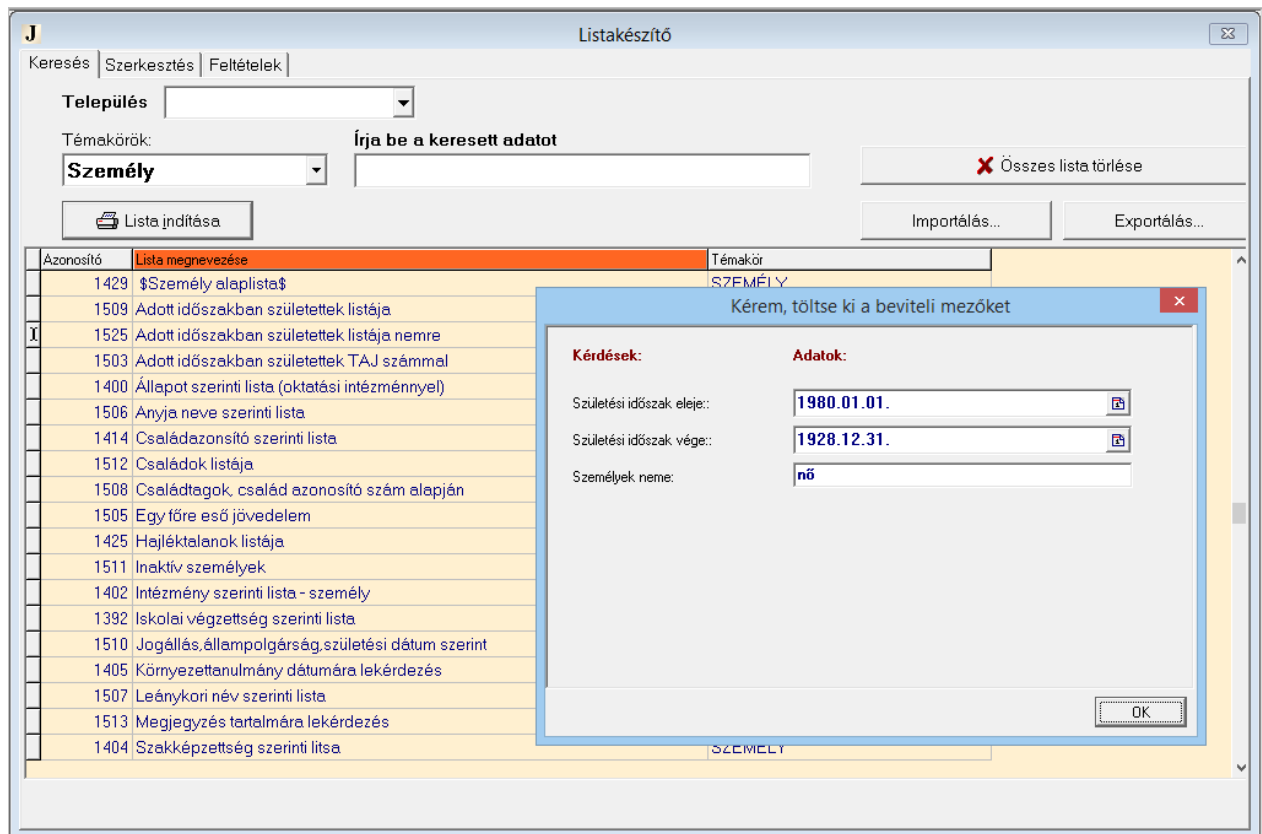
J
Listakészítő

Keresés | Szerkesztés | Feltételek

Település

Témakörök:
Személy

Írja be a keresett adatot

Összes lista törlése

Lista indítása

Importálás...

Exportálás...

| Azonosító | Lista megnevezése | Témakör |
|---|---|---|
| 1429 | $Személy alaplista$ | SZEMÉLY |
| 1509 | Adott időszakban születettek listája | |
| 1525 | Adott időszakban születettek listája nemre | |
| 1503 | Adott időszakban születettek TAJ számmal | |
| 1400 | Állapot szerinti lista (oktatási intézménnyel) | |
| 1506 | Anyja neve szerinti lista | |
| 1414 | Családazonosító szerinti lista | |
| 1512 | Családok listája | |
| 1508 | Családtagok, család azonosító szám alapján | |
| 1505 | Egy főre eső jövedelem | |
| 1425 | Hajléktalanok listája | |
| 1511 | Inaktív személyek | |
| 1402 | Intézmény szerinti lista - személy | |
| 1392 | Iskolai végzettség szerinti lista | |
| 1510 | Jogállás,állampolgárság,születési dátum szerint | |
| 1405 | Környezettanulmány dátumára lekérdezés | |
| 1507 | Leánykori név szerinti lista | |
| 1513 | Megjegyzés tartalmára lekérdezés | |
| 1404 | Szakképzettség szerinti litsa | SZEMÉLY |

Kérem, töltse ki a beviteli mezőket

Kérdések:
Adatok:

Születési időszak eleje:: 1980.01.01.
Születési időszak vége:: 1928.12.31.
Személyek neme: nő

OK